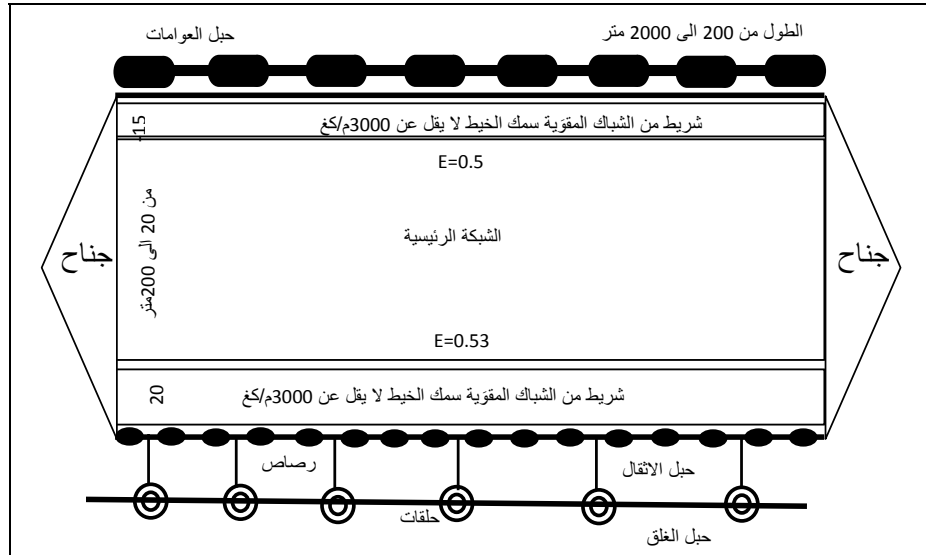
الطول من 200 الى 2000 متر

حبل العوامات

15

شريط من الشباك المقوّية سمك الخيط لا يقل عن 3000م/كغ

E=0.5

جناح

من 20 الى 200متر

الشبكة الرئيسية

جناح

E=0.53

20

شريط من الشباك المقوّية سمك الخيط لا يقل عن 3000م/كغ

رصاص

حبل الاثقال

حلقات

حبل الغلق